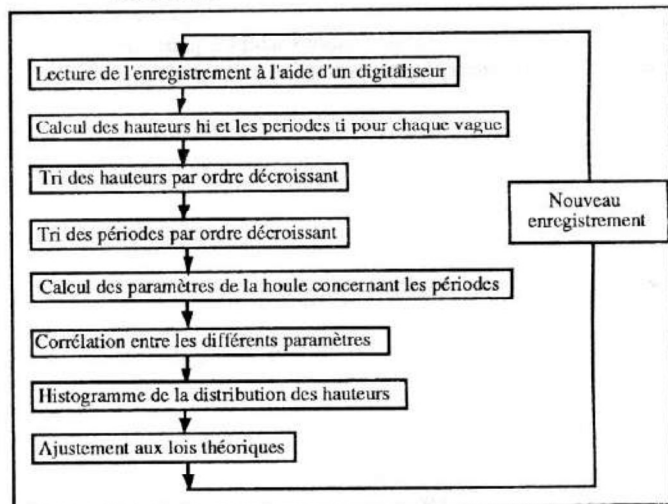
Lecture de l'enregistrement à l'aide d'un digitaliseur

Calcul des hauteurs hi et les periodes ti pour chaque vague

Tri des hauteurs par ordre décroissant

Tri des périodes par ordre décroissant

Calcul des paramètres de la houle concernant les périodes

Corrélation entre les différents paramètres

Histogramme de la distribution des hauteurs

Ajustement aux lois théoriques

Nouveau enregistrement